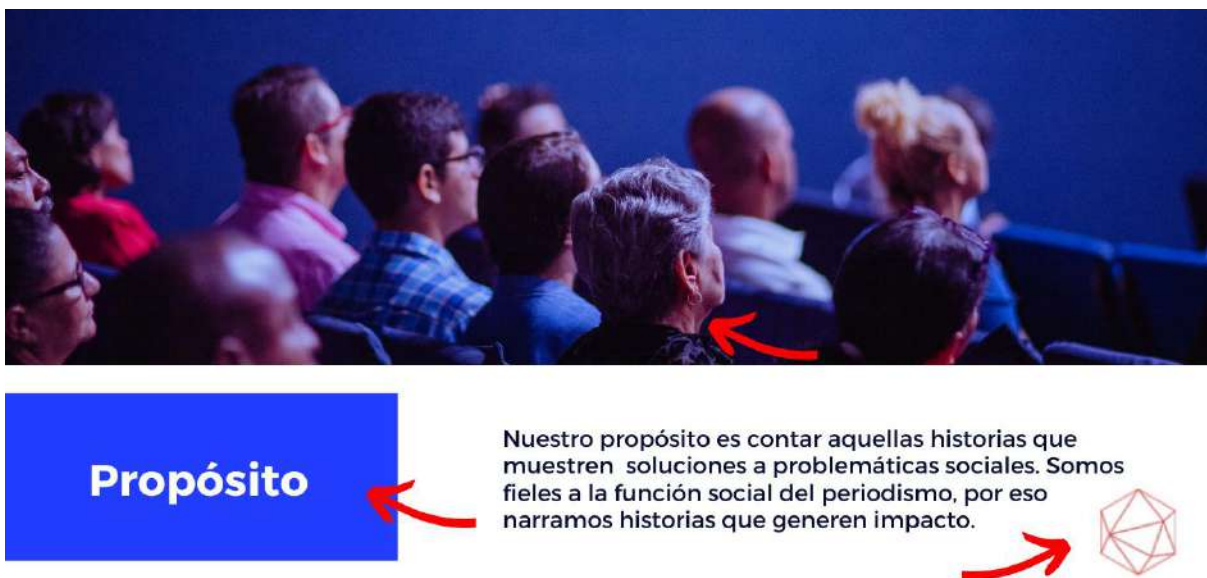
Propósito

Nuestro propósito es contar aquellas historias que muestren soluciones a problemáticas sociales. Somos fieles a la función social del periodismo, por eso narramos historias que generen impacto.